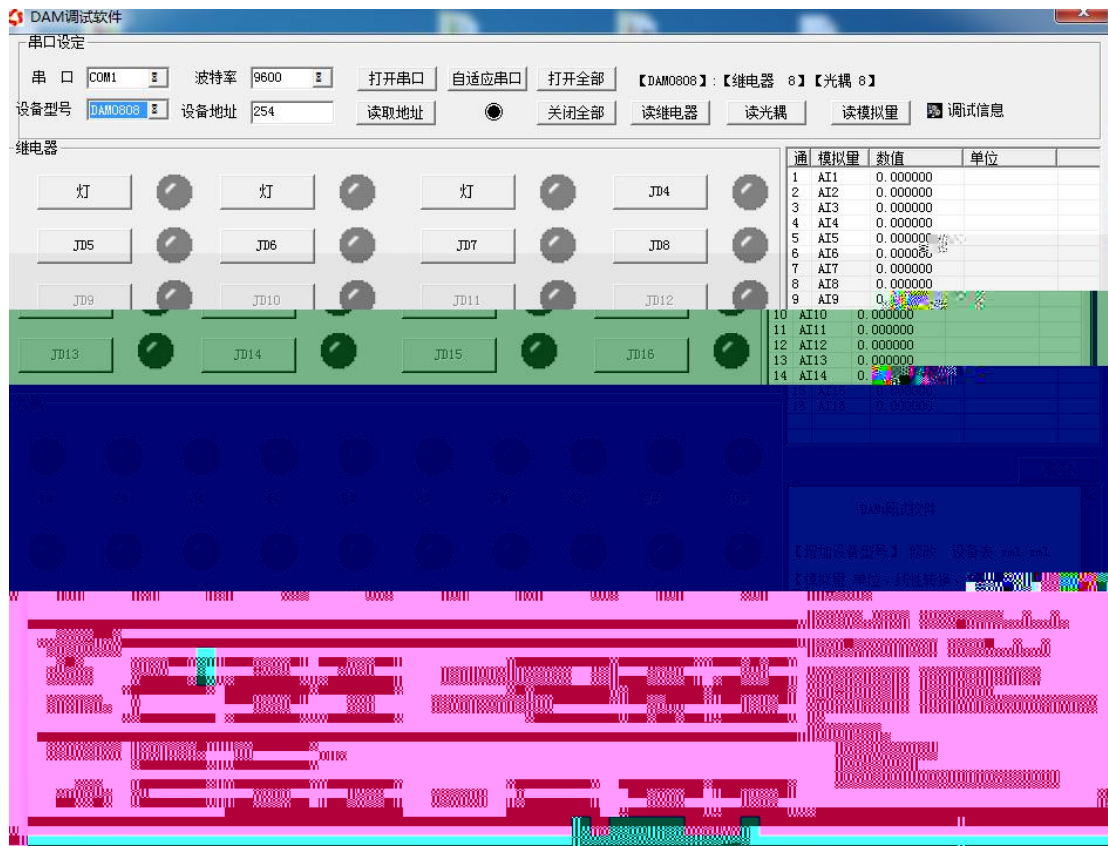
DAM调试软件

串口设定
串 口 COM1
波特率 9600
打开串口
自适应串口
打开全部
【DAM0808】:【继电器 8】【光耦 8】
设备型号 DAM0808
设备地址 254
读取地址
关闭全部
读继电器
读光耦
读模拟量
调试信息

继电器
灯
灯
灯
JD4
JD5
JD6
JD7
JD8
JD9
JD10
JD11
JD12
JD13
JD14
JD15
JD16

| 通 | 模拟量 | 数值 | 单位 |
|---|---|---|---|
| 1 | AI1 | 0.000000 | |
| 2 | AI2 | 0.000000 | |
| 3 | AI3 | 0.000000 | |
| 4 | AI4 | 0.000000 | |
| 5 | AI5 | 0.000000 | |
| 6 | AI6 | 0.000000 | |
| 7 | AI7 | 0.000000 | |
| 8 | AI8 | 0.000000 | |
| 9 | AI9 | 0.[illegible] | |
| 10 | AI10 | 0.000000 | |
| 11 | AI11 | 0.000000 | |
| 12 | AI12 | 0.000000 | |
| 13 | AI13 | 0.000000 | |
| 14 | AI14 | 0.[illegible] | |
| 15 | AI15 | 0.000000 | |
| 16 | AI16 | 0.000000 | |

DAM调试软件
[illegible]